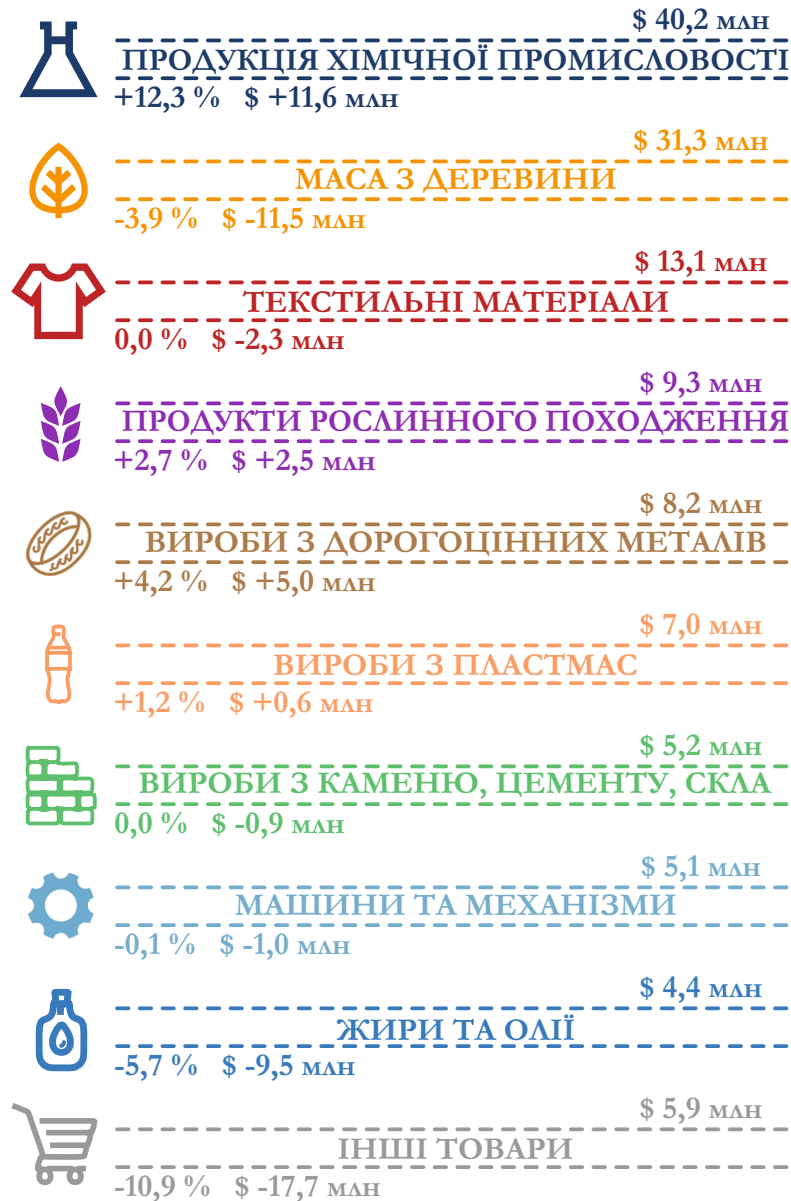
$ 40,2 млн
ПРОДУКЦІЯ ХІМІЧНОЇ ПРОМИСЛОВОСТІ
+12,3 % $ +11,6 млн

$ 31,3 млн
МАСА З ДЕРЕВИНИ
-3,9 % $ -11,5 млн

$ 13,1 млн
ТЕКСТИЛЬНІ МАТЕРІАЛИ
0,0 % $ -2,3 млн

$ 9,3 млн
ПРОДУКТИ РОСЛИННОГО ПОХОДЖЕННЯ
+2,7 % $ +2,5 млн

$ 8,2 млн
ВИРОБИ З ДОРОГОЦІННИХ МЕТАЛІВ
+4,2 % $ +5,0 млн

$ 7,0 млн
ВИРОБИ З ПЛАСТМАС
+1,2 % $ +0,6 млн

$ 5,2 млн
ВИРОБИ З КАМЕНЮ, ЦЕМЕНТУ, СКЛА
0,0 % $ -0,9 млн

$ 5,1 млн
МАШИНИ ТА МЕХАНІЗМИ
-0,1 % $ -1,0 млн

$ 4,4 млн
ЖИРИ ТА ОЛІЇ
-5,7 % $ -9,5 млн

$ 5,9 млн
ІНШІ ТОВАРИ
-10,9 % $ -17,7 млн